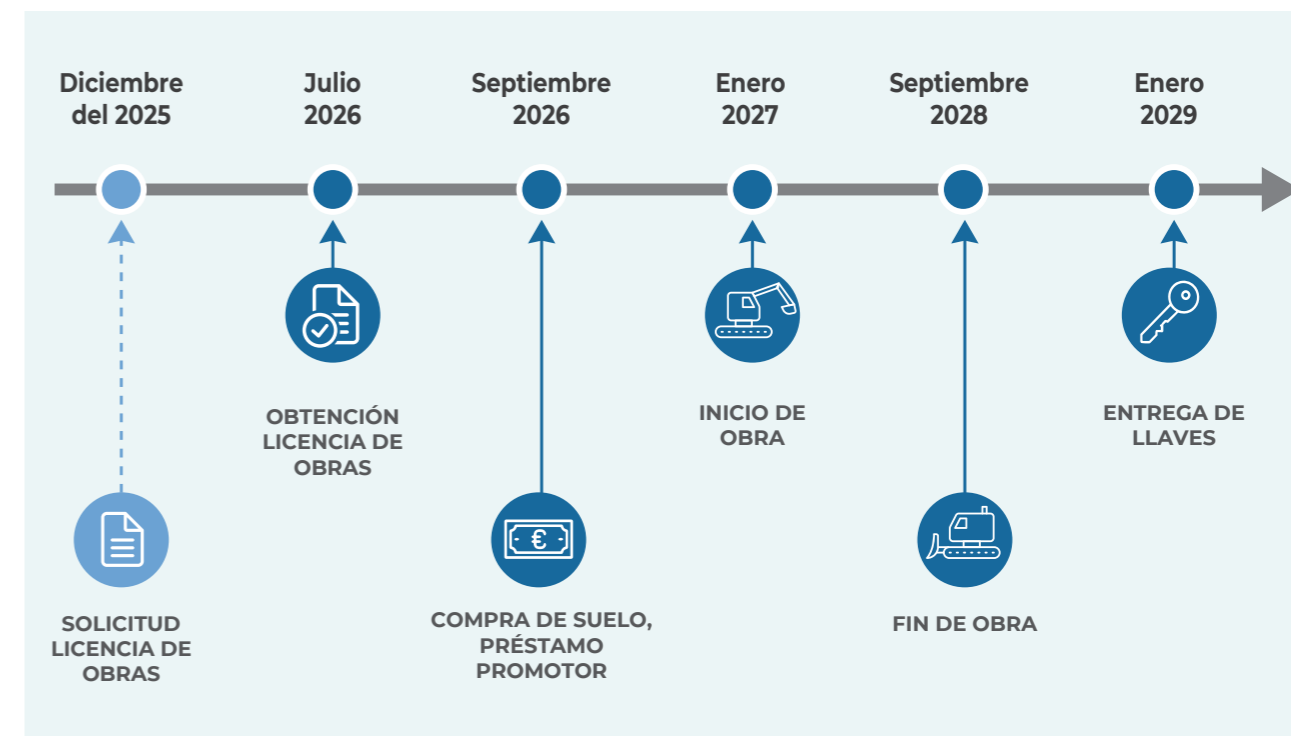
Diciembre del 2025

Julio 2026

Septiembre 2026

Enero 2027

Septiembre 2028

Enero 2029

OBTENCIÓN LICENCIA DE OBRAS

INICIO DE OBRA

ENTREGA DE LLAVES

€

SOLICITUD LICENCIA DE OBRAS

COMPRA DE SUELO, PRÉSTAMO PROMOTOR

FIN DE OBRA